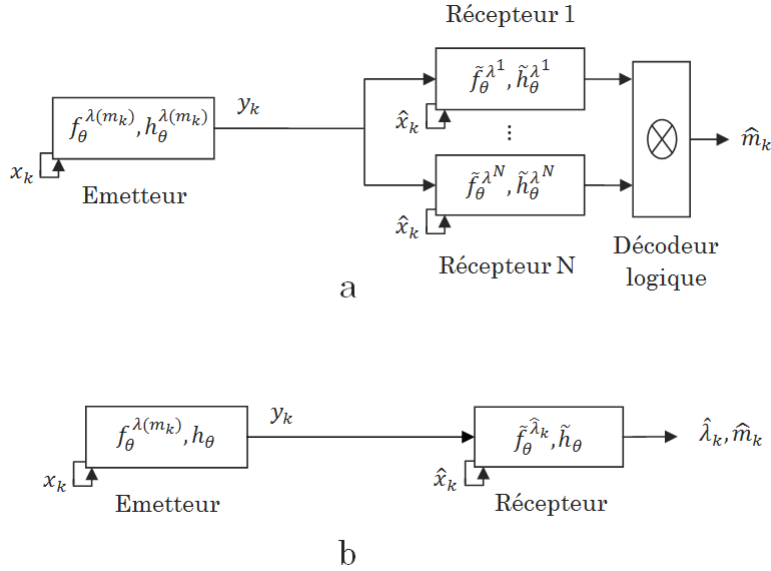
Récepteur 1

$f_\theta^{\lambda(m_k)}, h_\theta^{\lambda(m_k)}$

$y_k$

$\tilde{f}_\theta^{\lambda^1}, \tilde{h}_\theta^{\lambda^1}$

$\hat{x}_k$

⋮

$\otimes$

$\hat{m}_k$

$x_k$

Emetteur

$\tilde{f}_\theta^{\lambda^N}, \tilde{h}_\theta^{\lambda^N}$

$\hat{x}_k$

Décodeur logique

Récepteur N

a

$f_\theta^{\lambda(m_k)}, h_\theta$

$y_k$

$\tilde{f}_\theta^{\hat{\lambda}_k}, \tilde{h}_\theta$

$\hat{\lambda}_k, \hat{m}_k$

$x_k$

$\hat{x}_k$

Emetteur

Récepteur

b